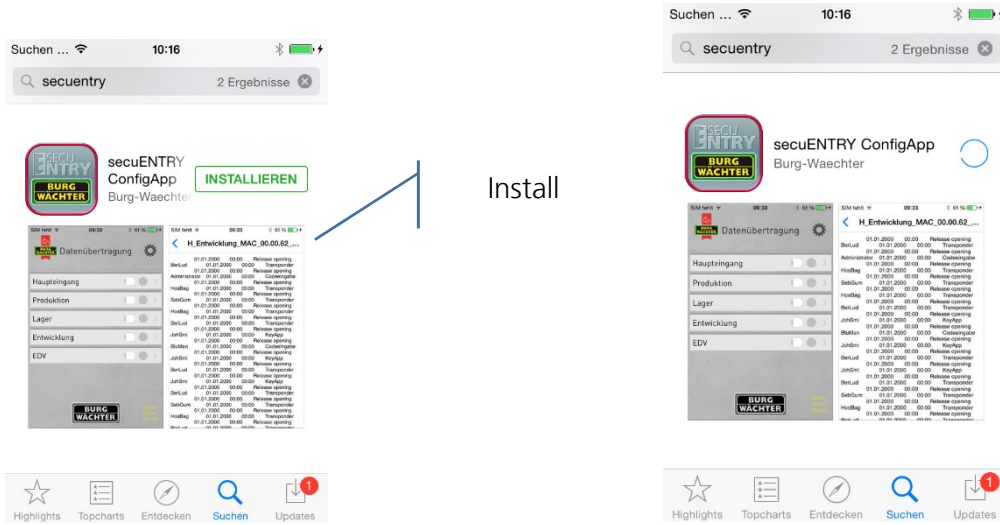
Suchen ... 10:16

secuentry 2 Ergebnisse

SECU ENTRY BURG WÄCHTER

secuENTRY ConfigApp
Burg-Waechter

INSTALLIEREN

SIM fehlt 09:30 61 %

Datenübertragung

Haupteingang
Produktion
Lager
Entwicklung
EDV

BURG WÄCHTER

SIM fehlt 09:33 61 %

H_Entwicklung_MAC_00.00.62_...

01.01.2000 00:00 Release opening
BerLud 01.01.2000 00:00 Transponder
01.01.2000 00:00 Release opening
Administrator 01.01.2000 00:00 Codeeingabe
01.01.2000 00:00 Release opening
HosBag 01.01.2000 00:00 Transponder
01.01.2000 00:00 Release opening
SebGum 01.01.2000 00:00 Transponder
01.01.2000 00:00 Release opening
HosBag 01.01.2000 00:00 Transponder
01.01.2000 00:00 Release opening
BerLud 01.01.2000 00:00 Transponder
01.01.2000 00:00 Release opening
JohSmi 01.01.2000 00:00 KeyApp
01.01.2000 00:00 Release opening
BluMan 01.01.2000 00:00 Codeeingabe
01.01.2000 00:00 Release opening
JohSmi 01.01.2000 00:00 KeyApp
01.01.2000 00:00 Release opening
BerLud 01.01.2000 00:00 Transponder
01.01.2000 00:00 Release opening
JohSmi 01.01.2000 00:00 KeyApp
01.01.2000 00:00 Release opening
BerLud 01.01.2000 00:00 Transponder
01.01.2000 00:00 Release opening
SebGum 01.01.2000 00:00 Transponder
01.01.2000 00:00 Release opening
HosBag 01.01.2000 00:00 Transponder

Highlights Topcharts Entdecken Suchen Updates 1

Install

Suchen ... 10:16

secuentry 2 Ergebnisse

secuENTRY ConfigApp
Burg-Waechter

Highlights Topcharts Entdecken Suchen Updates 1